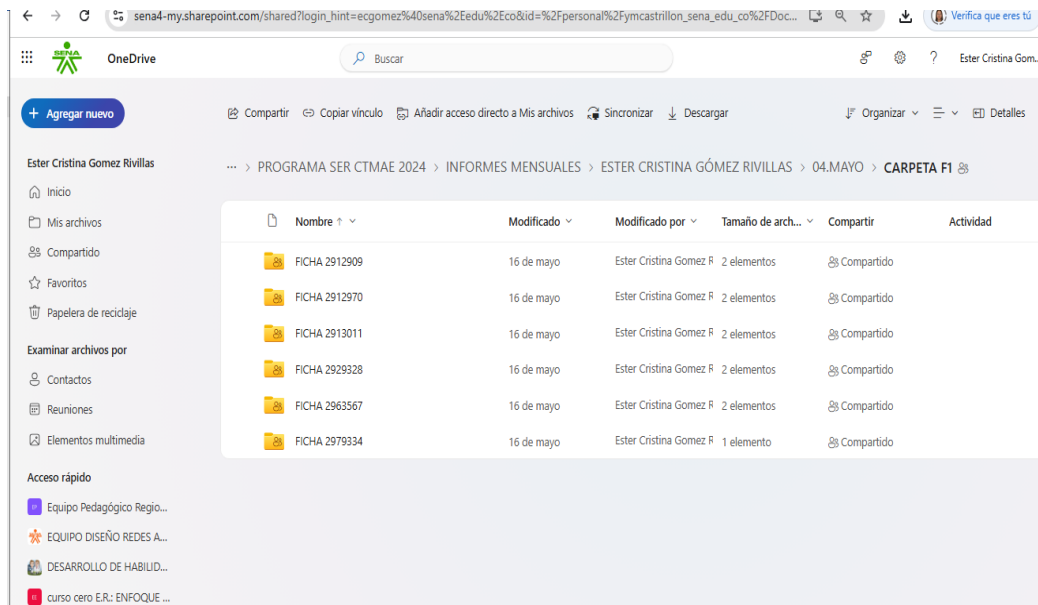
sena4-my.sharepoint.com/shared?login_hint=ecgomez%40sena%2Eedu%2Eco&id=%2Fpersonal%2Fymcastrillon_sena_edu_co%2FDoc...

Verifica que eres tú

SENA

OneDrive

Buscar

Ester Cristina Gom...

+ Agregar nuevo

Compartir Copiar vínculo Añadir acceso directo a Mis archivos Sincronizar Descargar

Organizar Detalles

Ester Cristina Gomez Rivillas

Inicio

Mis archivos

Compartido

Favoritos

Papelera de reciclaje

Examinar archivos por

Contactos

Reuniones

Elementos multimedia

Acceso rápido

Equipo Pedagógico Regio...

EQUIPO DISEÑO REDES A...

DESARROLLO DE HABILID...

curso cero E.R.: ENFOQUE ...

... > PROGRAMA SER CTMAE 2024 > INFORMES MENSUALES > ESTER CRISTINA GÓMEZ RIVILLAS > 04.MAYO > CARPETA F1

| Nombre ↑ | Modificado | Modificado por | Tamaño de arch... | Compartir | Actividad |
|---|---|---|---|---|---|
| FICHA 2912909 | 16 de mayo | Ester Cristina Gomez R | 2 elementos | Compartido | |
| FICHA 2912970 | 16 de mayo | Ester Cristina Gomez R | 2 elementos | Compartido | |
| FICHA 2913011 | 16 de mayo | Ester Cristina Gomez R | 2 elementos | Compartido | |
| FICHA 2929328 | 16 de mayo | Ester Cristina Gomez R | 2 elementos | Compartido | |
| FICHA 2963567 | 16 de mayo | Ester Cristina Gomez R | 2 elementos | Compartido | |
| FICHA 2979334 | 16 de mayo | Ester Cristina Gomez R | 1 elemento | Compartido | |